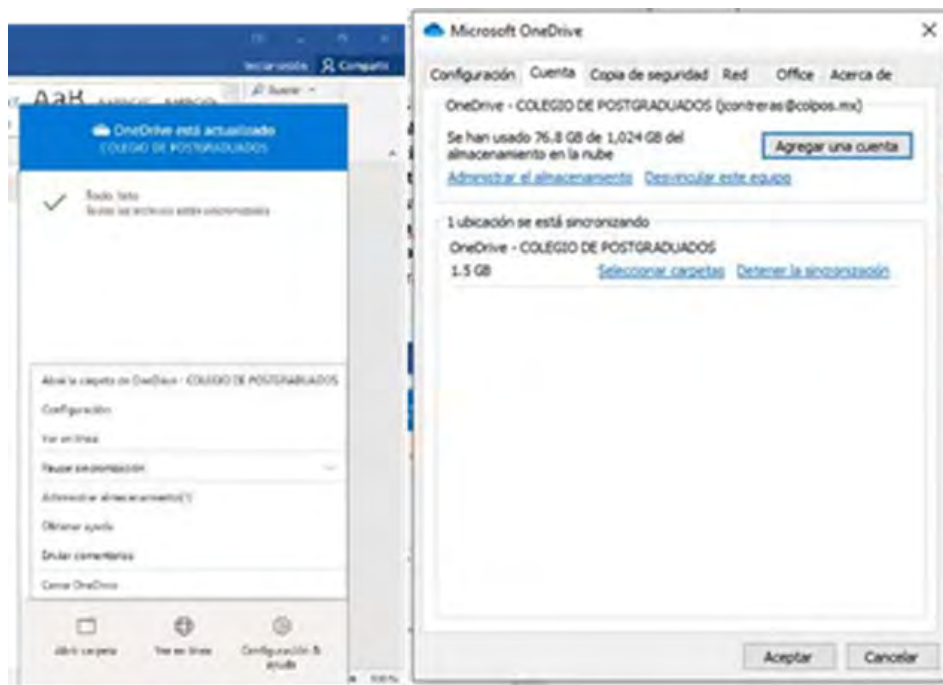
Iniciar sesión Compartir

AaB

Buscar

OneDrive está actualizado
COLEGIO DE POSTGRADUADOS

Todo listo
Todos los archivos están sincronizados

Abrir la carpeta de OneDrive - COLEGIO DE POSTGRADUADOS

Configuración

Ver en línea

Pausar sincronización

Administrar almacenamiento(1)

Obtener ayuda

Enviar comentarios

Cerrar OneDrive

Abrir carpeta

Ver en línea

Configuración & ayuda

Microsoft OneDrive

Configuración Cuenta Copia de seguridad Red Office Acerca de

OneDrive - COLEGIO DE POSTGRADUADOS (jcontreras@colpos.mx)

Se han usado 76.8 GB de 1,024 GB del almacenamiento en la nube

Agregar una cuenta

Administrar el almacenamiento Desvincular este equipo

1 ubicación se está sincronizando

OneDrive - COLEGIO DE POSTGRADUADOS

1.5 GB

Seleccionar carpetas Detener la sincronización

Aceptar Cancelar